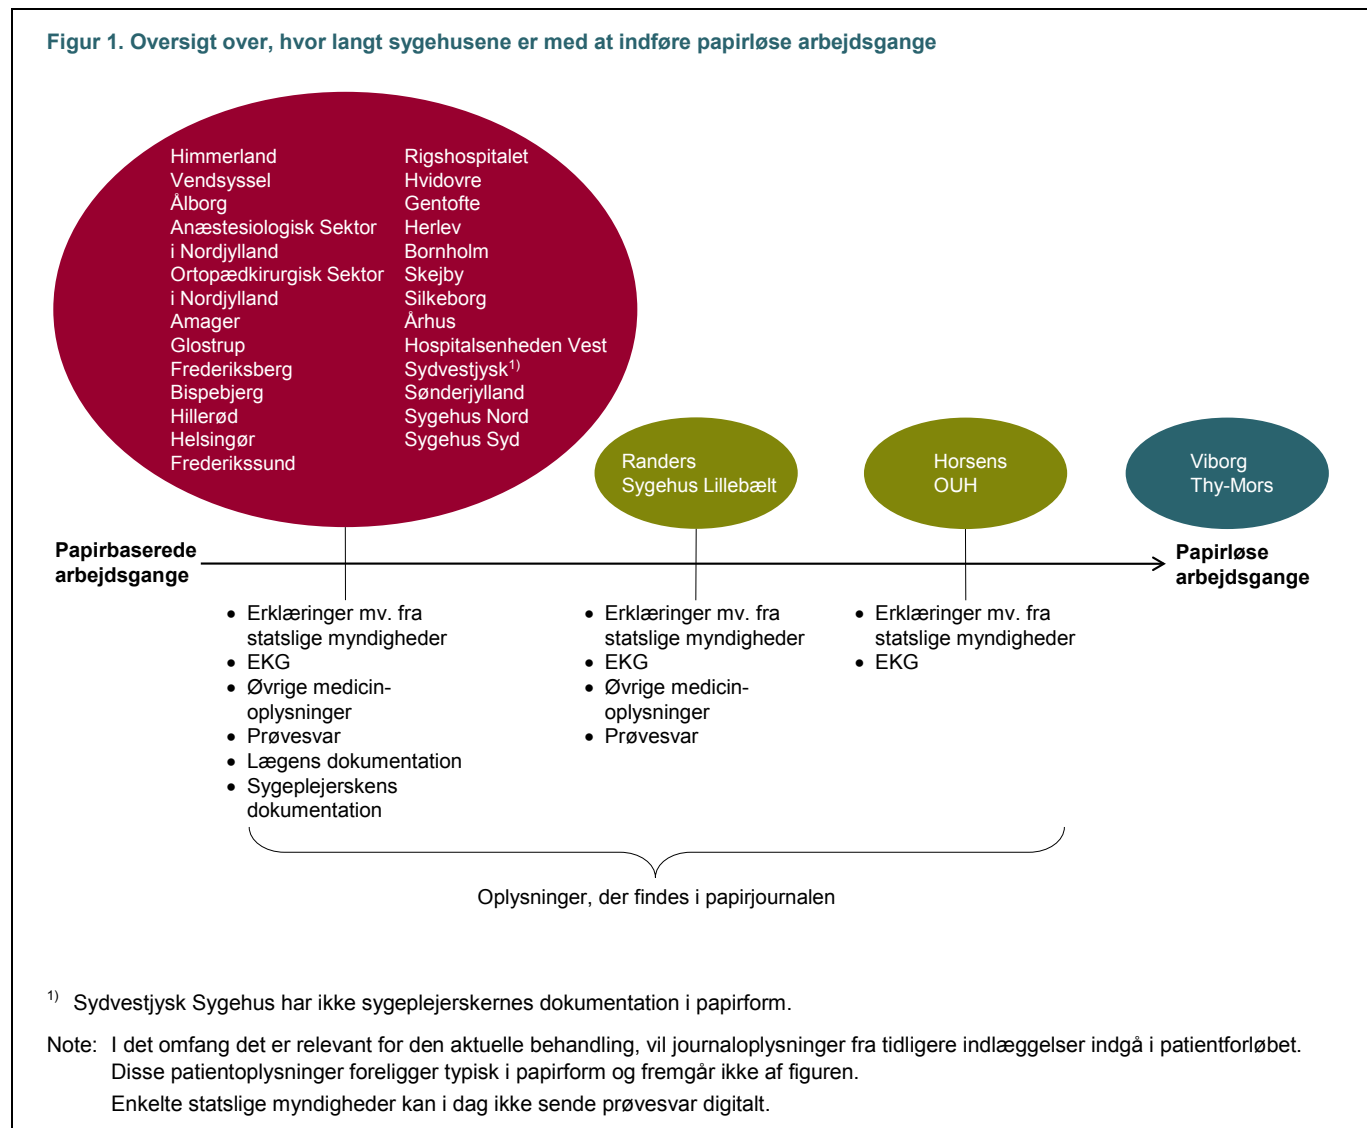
Figur 1. Oversigt over, hvor langt sygehusene er med at indføre papirløse arbejdsgange

Himmerland
Vendsyssel
Ålborg
Anæstesiologisk Sektor i Nordjylland
Ortopædkirurgisk Sektor i Nordjylland
Amager
Glostrup
Frederiksberg
Bispebjerg
Hillerød
Helsingør
Frederikssund

Rigshospitalet
Hvidovre
Gentofte
Herlev
Bornholm
Skejby
Silkeborg
Århus
Hospitalsenheden Vest
Sydvestjysk$^{1)}$
Sønderjylland
Sygehus Nord
Sygehus Syd

Randers
Sygehus Lillebælt

Horsens
OUH

Viborg
Thy-Mors

Papirbaserede arbejdsgange

Papirløse arbejdsgange

- Erklæringer mv. fra statslige myndigheder
- EKG
- Øvrige medicinoplysninger
- Prøvesvar
- Lægens dokumentation
- Sygeplejerskens dokumentation

- Erklæringer mv. fra statslige myndigheder
- EKG
- Øvrige medicinoplysninger
- Prøvesvar

- Erklæringer mv. fra statslige myndigheder
- EKG

Oplysninger, der findes i papirjournalen

$^{1)}$ Sydvestjysk Sygehus har ikke sygeplejerskernes dokumentation i papirform.

Note: I det omfang det er relevant for den aktuelle behandling, vil journaloplysninger fra tidligere indlæggelser indgå i patientforløbet. Disse patientoplysninger foreligger typisk i papirform og fremgår ikke af figuren.
Enkelte statslige myndigheder kan i dag ikke sende prøvesvar digitalt.